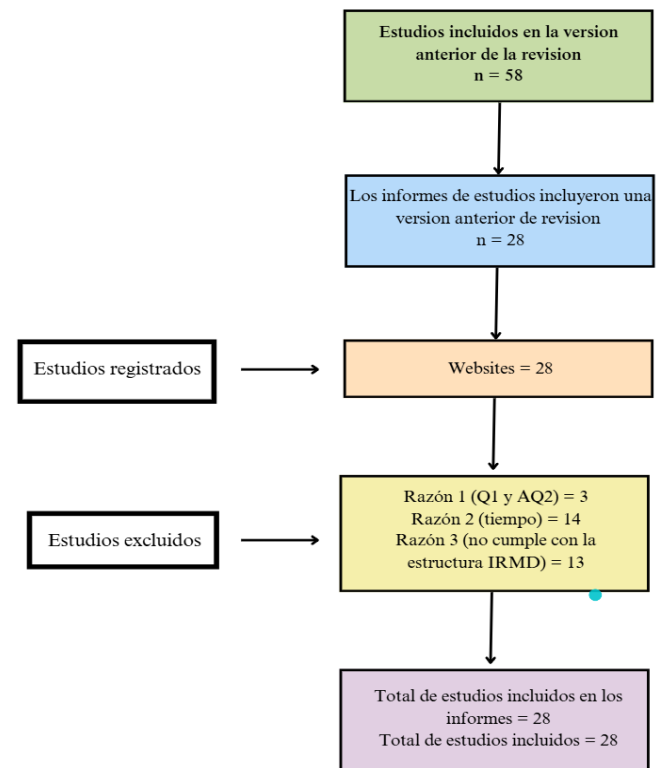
Estudios incluidos en la version anterior de la revision
n = 58

Los informes de estudios incluyeron una version anterior de revision
n = 28

Estudios registrados

Websites = 28

Estudios excluidos

Razón 1 (Q1 y AQ2) = 3
Razón 2 (tiempo) = 14
Razón 3 (no cumple con la estructura IRMD) = 13

Total de estudios incluidos en los informes = 28
Total de estudios incluidos = 28